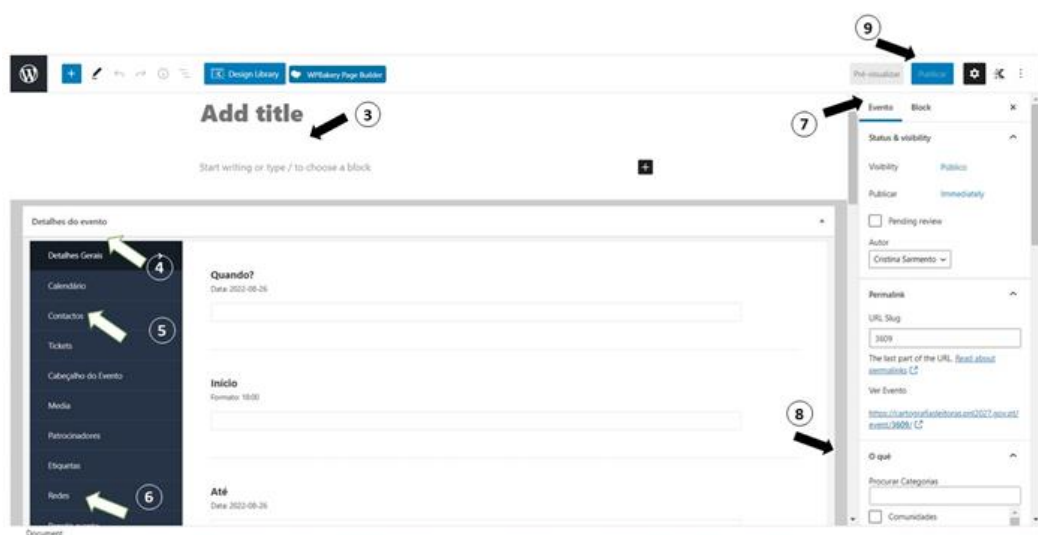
9

Design Library WPBakery Page Builder

Pré-visualizar Publicar

Add title 3

Start writing or type / to choose a block

Evento Block ×

7

Status & visibility

Visibility Público

Publicar Immediately

Pending review

Autor

Cristina Sarmento

Permalink

URL Slug

3609

The last part of the URL. Read about permalinks

Ver Evento

https://cartografiaseleitorais.pt2027-gov.pt/evento/3609/

8

O quê

Procurar Categorias

Comunidades

Detalhes do evento

Detalhes Gerais 4

Calendário

Contactos 5

Tickets

Cabeçalho do Evento

Media

Patrocinadores

Etiquetas

Redes 6

Quando?

Data: 2022-08-26

Início

Formato: 18:00

Até

Data: 2022-08-26

Document